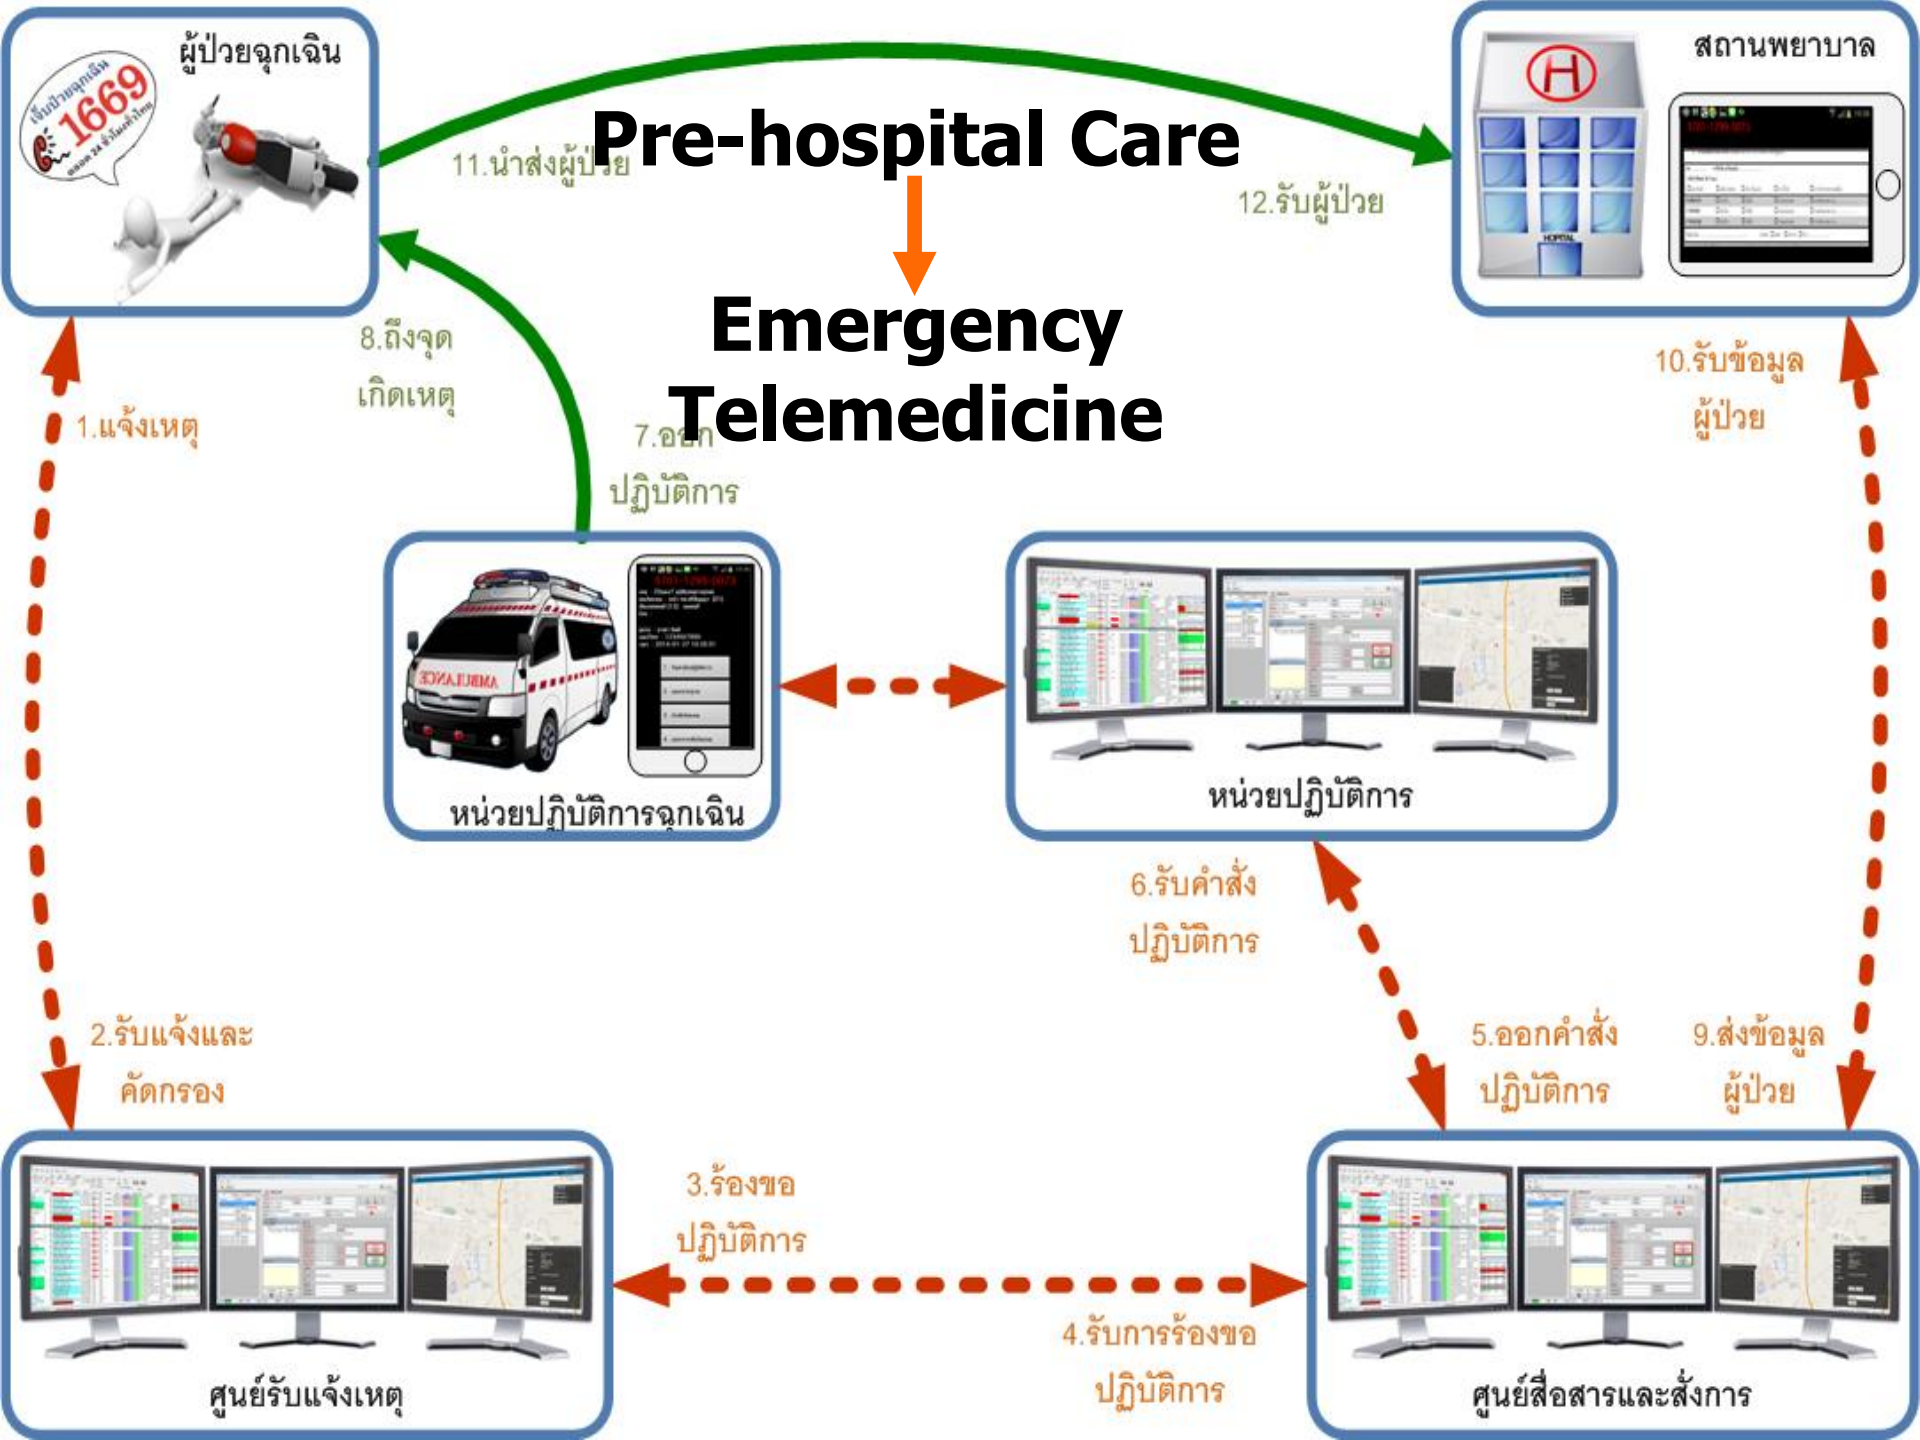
ผู้ป่วยฉุกเฉิน

1669

เจ็บป่วยฉุกเฉิน ตลอด 24 ชั่วโมงทั่วไทย

Pre-hospital Care

11.นำส่งผู้ป่วย

12.รับผู้ป่วย

สถานพยาบาล

HOSPITAL

Emergency Telemedicine

8.ถึงจุดเกิดเหตุ

7.ออกปฏิบัติการ

1.แจ้งเหตุ

10.รับข้อมูลผู้ป่วย

AMBULANCE

หน่วยปฏิบัติการฉุกเฉิน

หน่วยปฏิบัติการ

6.รับคำสั่งปฏิบัติการ

2.รับแจ้งและคัดกรอง

5.ออกคำสั่งปฏิบัติการ

9.ส่งข้อมูลผู้ป่วย

3.ร้องขอปฏิบัติการ

4.รับการร้องขอปฏิบัติการ

ศูนย์รับแจ้งเหตุ

ศูนย์สื่อสารและสั่งการ